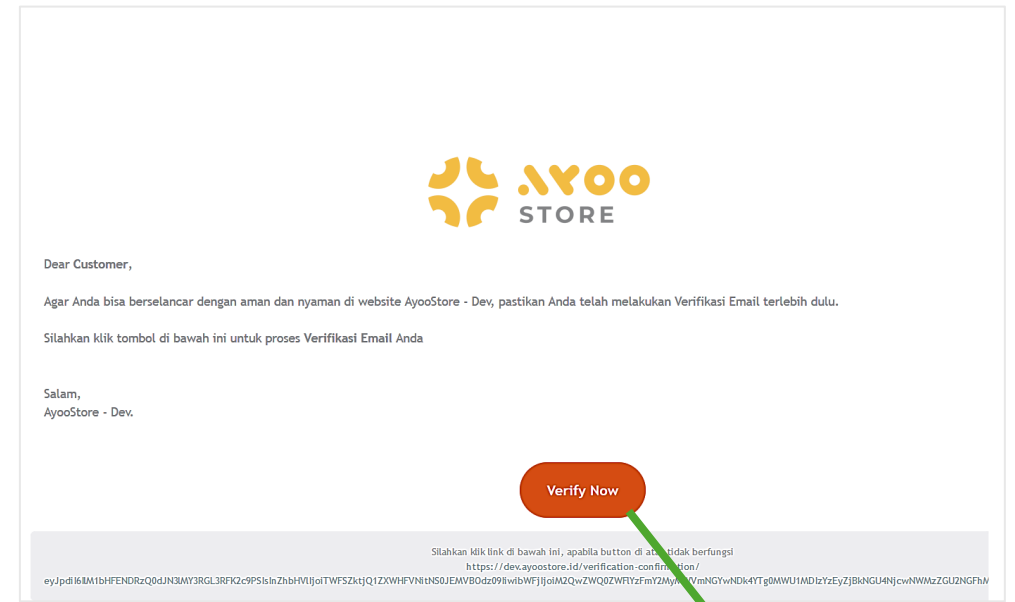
AYOO
STORE

Dear Customer,

Agar Anda bisa berselancar dengan aman dan nyaman di website AyooStore - Dev, pastikan Anda telah melakukan Verifikasi Email terlebih dulu.

Silahkan klik tombol di bawah ini untuk proses Verifikasi Email Anda

Salam,
AyooStore - Dev.

Verify Now

Silahkan klik link di bawah ini, apabila button di at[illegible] tidak berfungsi
https://dev.ayoostore.id/verification-confir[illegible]ion/
eyJpdiI6IlM1bHFENDRzQ0dJN3lMY3RGL3RFK2c9PSIsInZhbHVlIjoiTWFSZktjQ1ZXWHFVNitNS0JEMVBOdz09IiwibWFjIjoiM2QwZWQ0ZWFlYzFmY2My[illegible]VmNGYwNDk4YTg0MWU1MDIzYzEyZjBkNGU4NjcwNWMzZGU2NGFhM